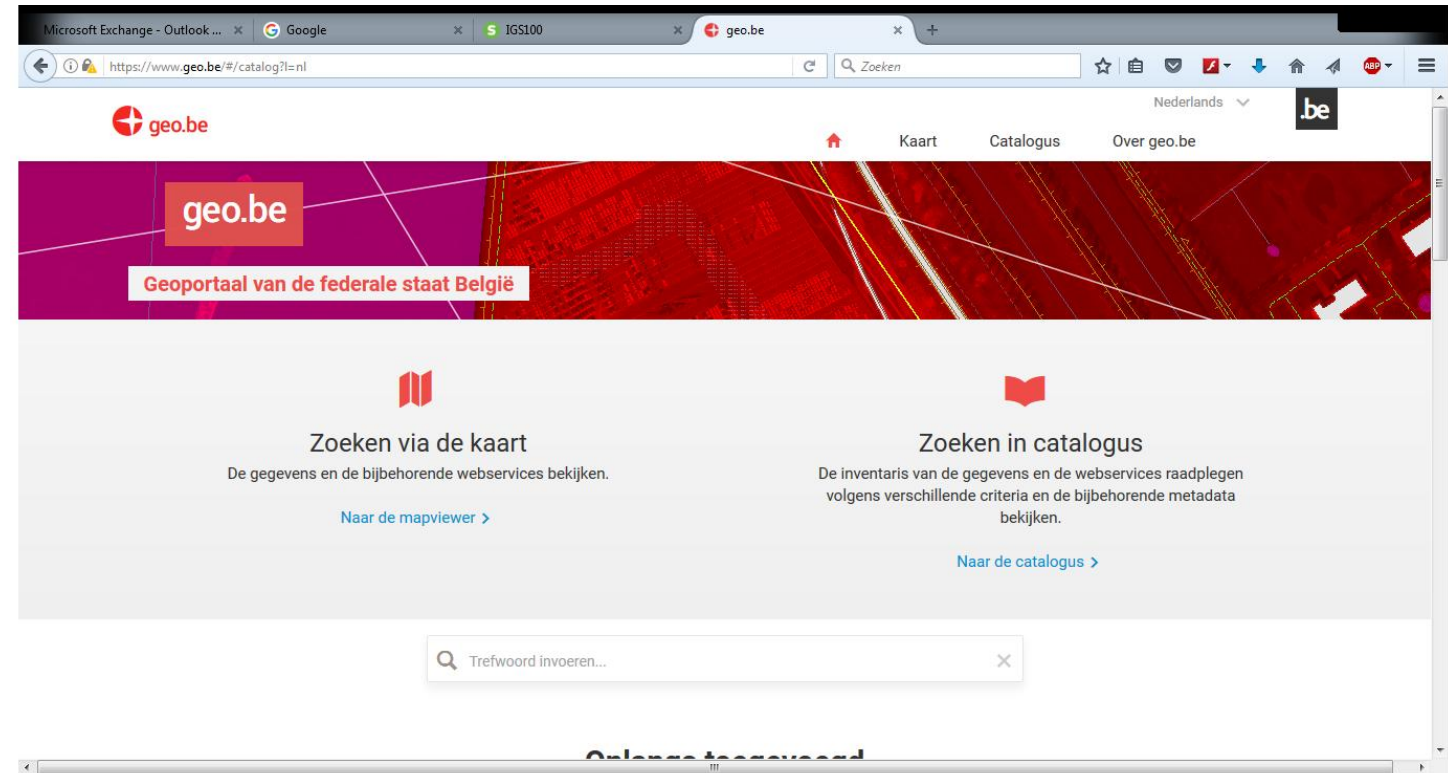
Microsoft Exchange - Outlook ... ×
Google ×
IGS100 ×
geo.be ×
+

https://www.geo.be/#/catalog?l=nl
Zoeken

ABP

geo.be
Nederlands
.be
Kaart
Catalogus
Over geo.be

geo.be
Geoportaal van de federale staat België

Zoeken via de kaart
De gegevens en de bijbehorende webservices bekijken.
Naar de mapviewer >

Zoeken in catalogus
De inventaris van de gegevens en de webservices raadplegen volgens verschillende criteria en de bijbehorende metadata bekijken.
Naar de catalogus >

Trefwoord invoeren...

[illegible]